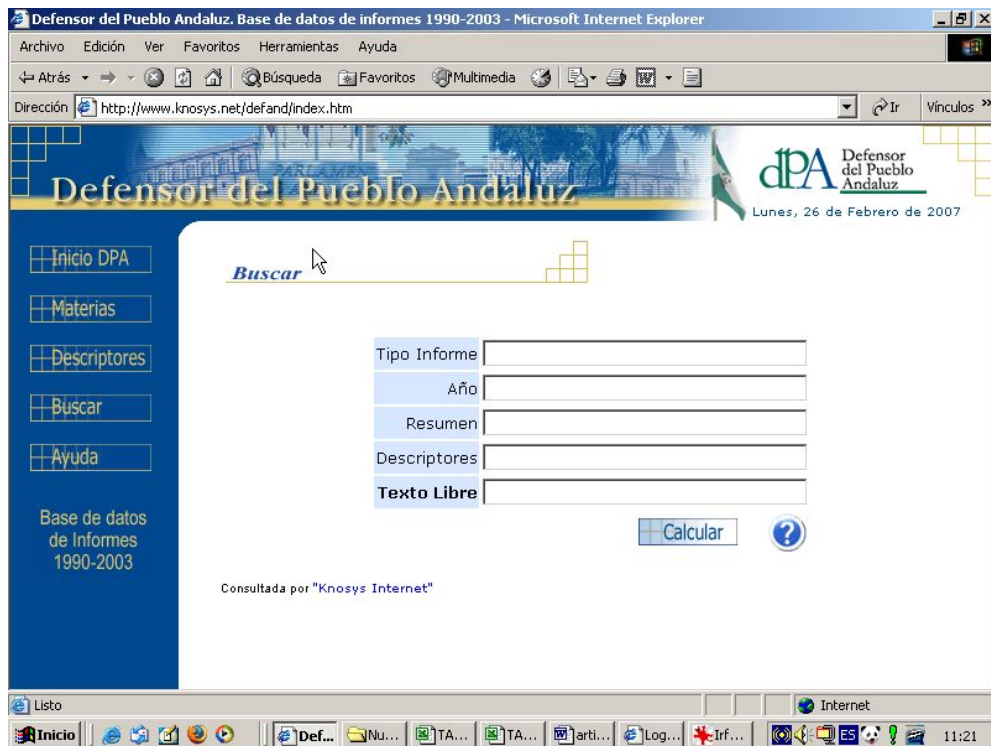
Defensor del Pueblo Andaluz. Base de datos de informes 1990-2003 - Microsoft Internet Explorer

Archivo Edición Ver Favoritos Herramientas Ayuda

Atrás Búsqueda Favoritos Multimedia

Dirección http://www.knosys.net/defand/index.htm

Ir Vínculos »

Defensor del Pueblo Andaluz

dPA Defensor del Pueblo Andaluz

Lunes, 26 de Febrero de 2007

Inicio DPA

Materias

Descriptores

Buscar

Ayuda

Base de datos de Informes 1990-2003

Buscar

| Tipo Informe | |
|---|---|
| Año | |
| Resumen | |
| Descriptores | |
| **Texto Libre** | |

Calcular

Consultada por "Knosys Internet"

Listo

Internet

Inicio Def... Nu... TA... TA... arti... Log... Irf... ES 11:21